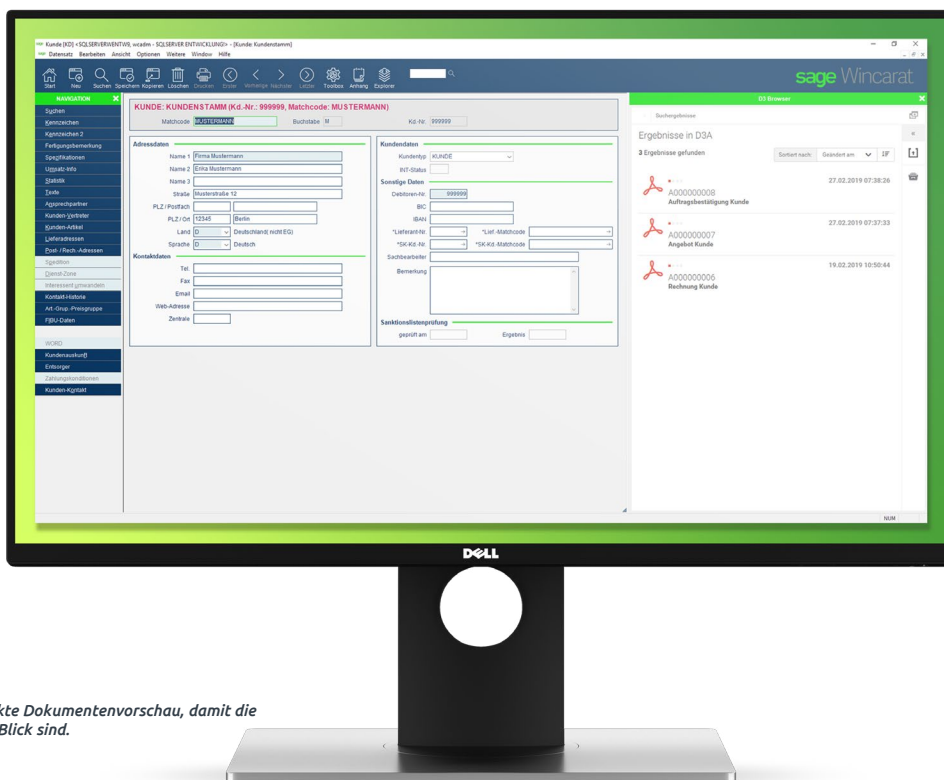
Kunde [KD] <SQLSERVERVENTW9, wcadm - SQLSERVER ENTWICKLUNG!> - [Kunde: Kundenstamm]
Datensatz Bearbeiten Ansicht Optionen Weitere Window Hilfe

Start Neu Suchen Speichern Kopieren Löschen Drucken Erster Vorherige Nächste Letzter Toolbox Anhang Explorer

sage Wincarat

NAVIGATION
Suchen
Kennzeichen
Kennzeichen 2
Fertigungsbemerkung
Spezifikationen
Umsatz-Info
Statistik
Texte
Ansprechpartner
Kunden-Vertreter
Kunden-Artikel
Lieferadressen
Post-/Rech.-Adressen
Spedition
Dienst-Zone
Interessent umwandeln
Kontakt-Historie
Art.-Grup.-Preisgruppe
FIBU-Daten

WORD
Kundenauskunft
Entsorger
Zahlungskonditionen
Kunden-Kontakt

KUNDE: KUNDENSTAMM (Kd.-Nr.: 999999, Matchcode: MUSTERMANN)
Matchcode MUSTERMANN Buchstabe M Kd.-Nr. 999999

Adressdaten
Name 1 Firma Mustermann
Name 2 Erika Mustermann
Name 3
Straße Musterstraße 12
PLZ / Postfach
PLZ / Ort 12345 Berlin
Land D Deutschland( nicht EG)
Sprache D Deutsch

Kontaktdaten
Tel.
Fax
Email
Web-Adresse
Zentrale

Kundendaten
Kundentyp KUNDE
INT-Status

Sonstige Daten
Debitoren-Nr. 999999
BIC
IBAN
*Lieferant-Nr. *Lief.-Matchcode
*SK-Kd.-Nr. *SK-Kd.-Matchcode
Sachbearbeiter
Bemerkung

Sanktionslistenprüfung
geprüft am Ergebnis

D3 Browser
Suchergebnisse
Ergebnisse in D3A
3 Ergebnisse gefunden Sortiert nach: Geändert am

A000000008
Auftragsbestätigung Kunde
27.02.2019 07:38:26

A000000007
Angebot Kunde
27.02.2019 07:37:33

A000000006
Rechnung Kunde
19.02.2019 10:50:44

NUM

DELL

kte Dokumentenvorschau, damit die
Blick sind.